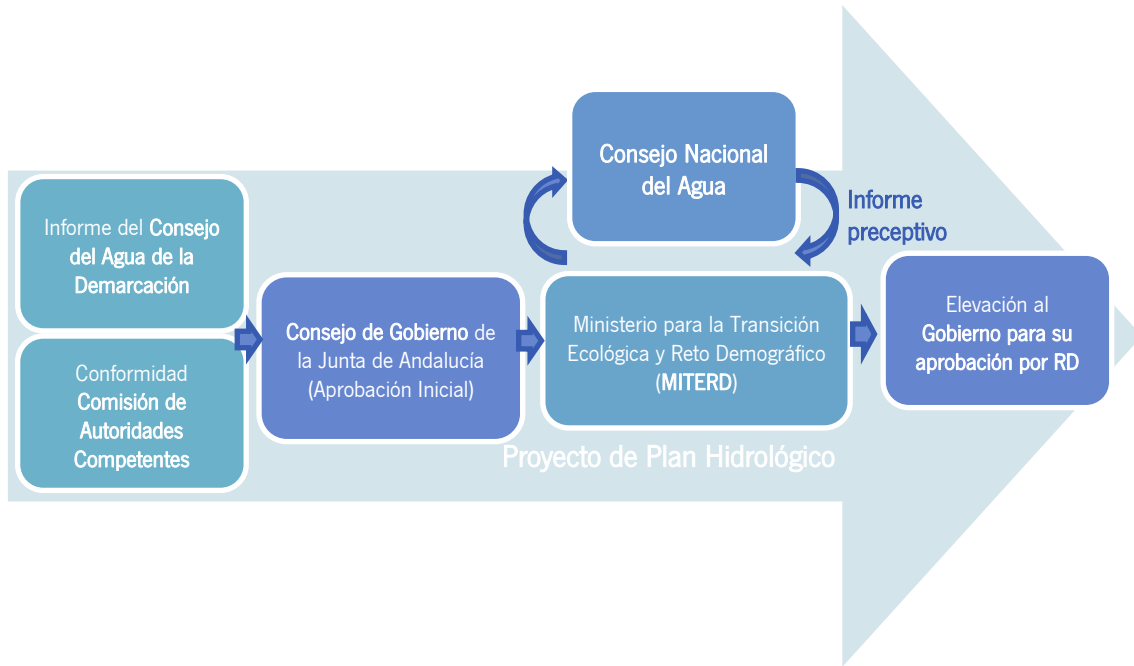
Informe del Consejo del Agua de la Demarcación

Conformidad Comisión de Autoridades Competentes

Consejo de Gobierno de la Junta de Andalucía (Aprobación Inicial)

Consejo Nacional del Agua

Informe preceptivo

Ministerio para la Transición Ecológica y Reto Demográfico (MITERD)

Elevación al Gobierno para su aprobación por RD

Proyecto de Plan Hidrológico